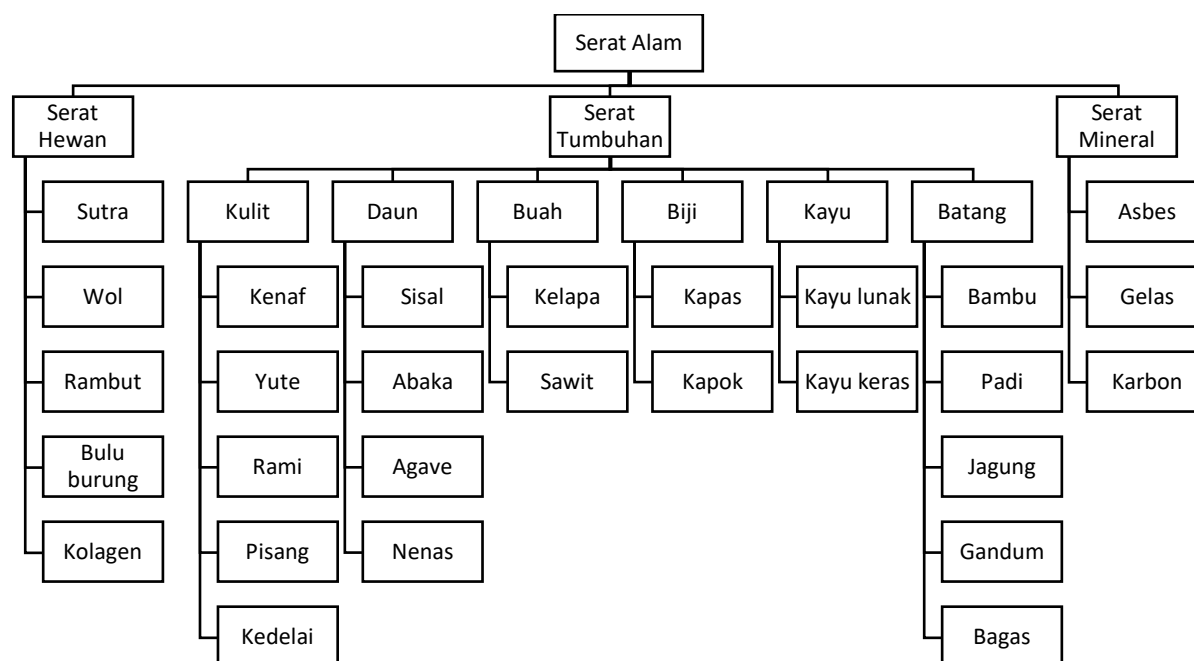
Serat Alam

Serat Hewan
Sutra
Wol
Rambut
Bulu burung
Kolagen

Serat Tumbuhan
Kulit
Kenaf
Yute
Rami
Pisang
Kedelai

Daun
Sisal
Abaka
Agave
Nenas

Buah
Kelapa
Sawit

Biji
Kapas
Kapok

Kayu
Kayu lunak
Kayu keras

Batang
Bambu
Padi
Jagung
Gandum
Bagas

Serat Mineral
Asbes
Gelas
Karbon